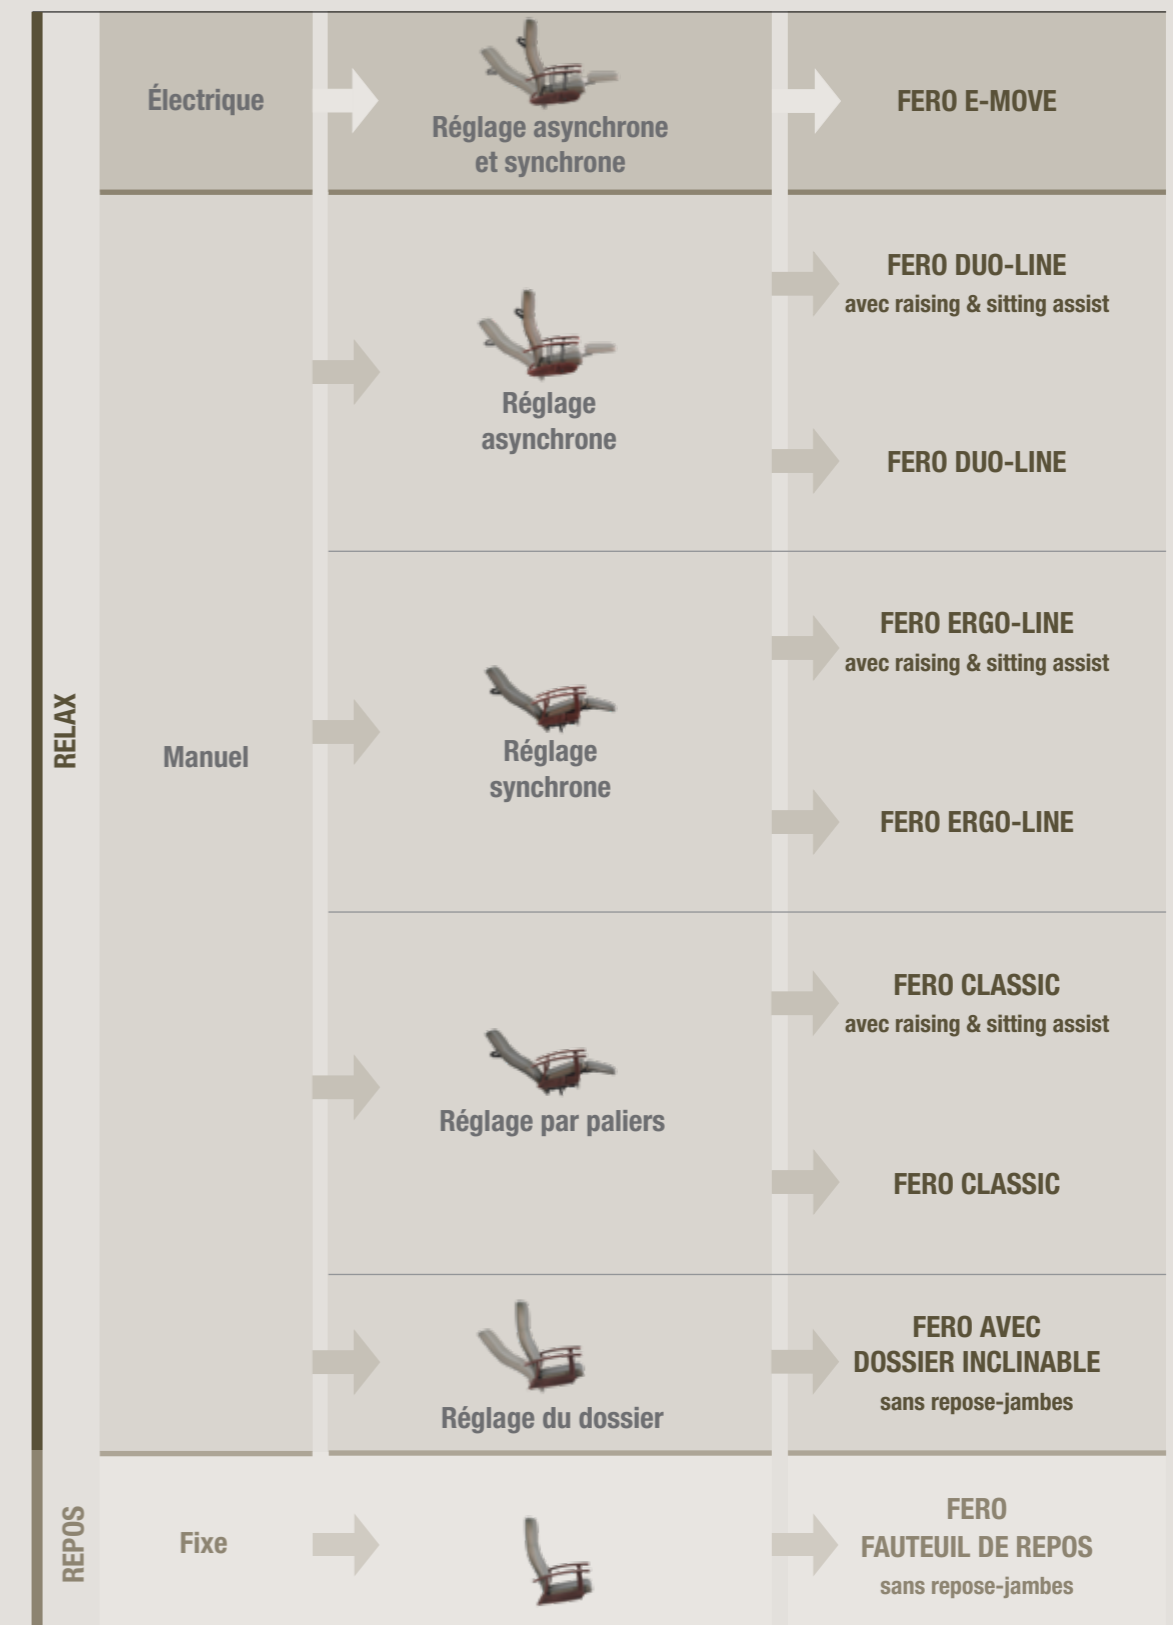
| | | | |
|---|---|---|---|
| RELAX | Électrique | Réglage asynchrone et synchrone | FERO E-MOVE |
| | Manuel | Réglage asynchrone | FERO DUO-LINE avec raising & sitting assist |
| | | | FERO DUO-LINE |
| | | Réglage synchrone | FERO ERGO-LINE avec raising & sitting assist |
| | | | FERO ERGO-LINE |
| | | Réglage par paliers | FERO CLASSIC avec raising & sitting assist |
| | | | FERO CLASSIC |
| | | Réglage du dossier | FERO AVEC DOSSIER INCLINABLE sans repose-jambes |
| REPOS | Fixe | | FERO FAUTEUIL DE REPOS sans repose-jambes |